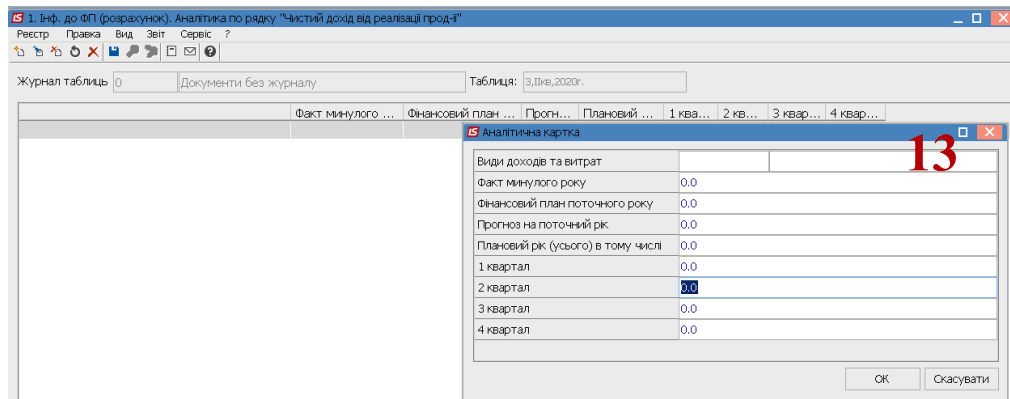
IS 1. Інф. до ФП (розрахунок). Аналітика по рядку "Чистий дохід від реалізації прод-ії"

Реєстр Правка Вид Звіт Сервіс ?

Журнал таблиць 0 Документи без журналу

Таблиця: 3,IIкв,2020г.

| | Факт минулого ... | Фінансовий план ... | Прогн... | Плановий ... | 1 ква... | 2 кв... | 3 квар... | 4 квар... |
|---|---|---|---|---|---|---|---|---|

IS Аналітична картка

13

| Види доходів та витрат | | |
|---|---|---|
| Факт минулого року | 0.0 | |
| Фінансовий план поточного року | 0.0 | |
| Прогноз на поточний рік | 0.0 | |
| Плановий рік (усього) в тому числі | 0.0 | |
| 1 квартал | 0.0 | |
| 2 квартал | 0.0 | |
| 3 квартал | 0.0 | |
| 4 квартал | 0.0 | |

ОК Скасувати